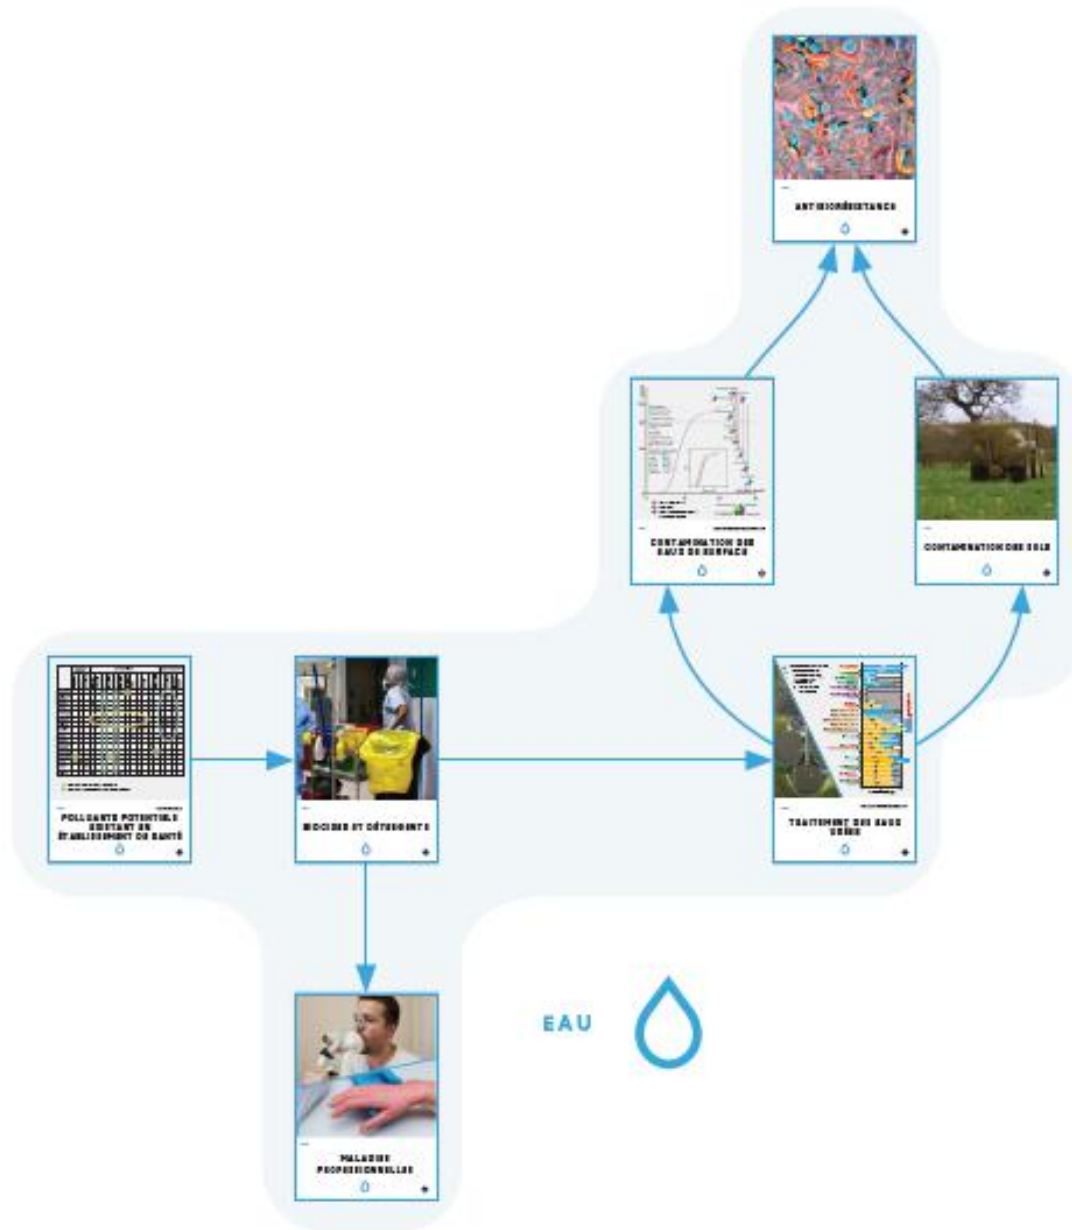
ANTIBIORÉSISTANCE

CONTAMINATION DES EAUX DE SURFACE

CONTAMINATION DES SOLS

POLLUANTS POTENTIELS EXISTANT EN ÉTABLISSEMENT DE SANTÉ

BIOCIDES ET DÉTERGENTS

TRAITEMENT DES EAUX USÉES

MALADIES PROFESSIONNELLES

EAU